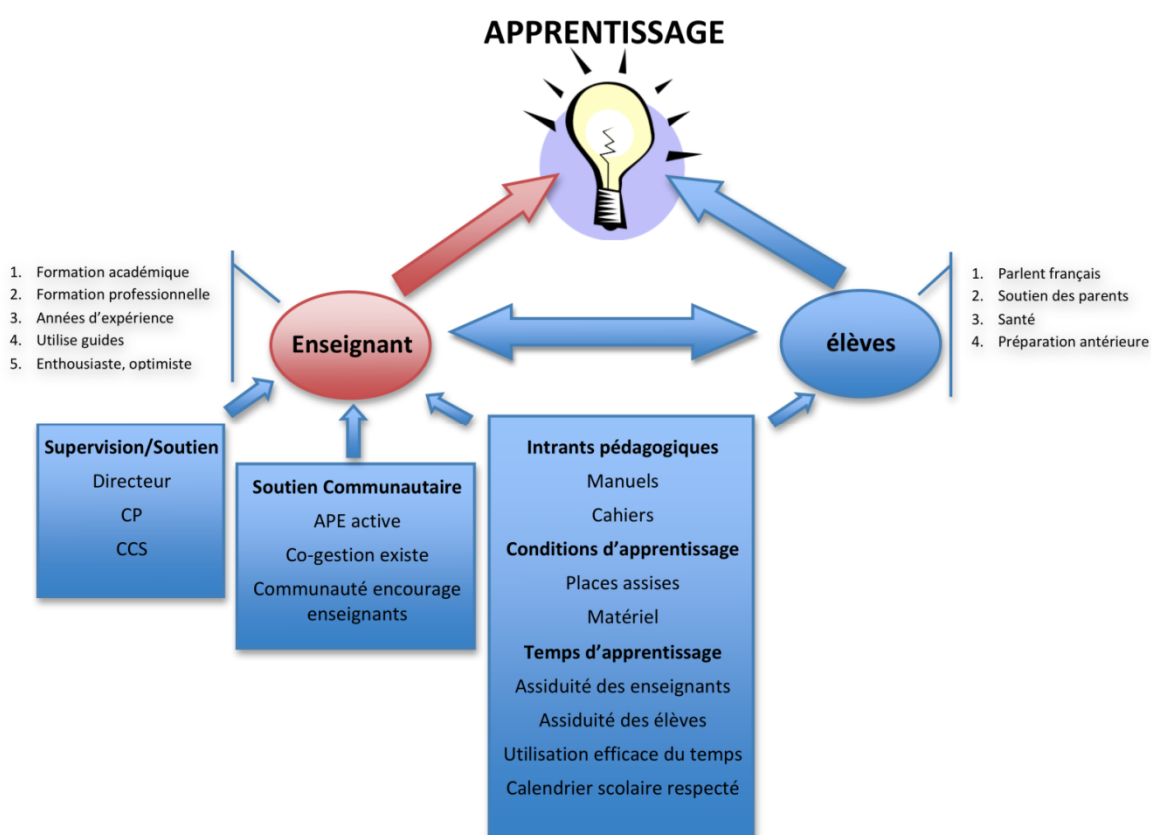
APPRENTISSAGE

1. Formation académique
2. Formation professionnelle
3. Années d’expérience
4. Utilise guides
5. Enthousiaste, optimiste

Enseignant

élèves

1. Parlent français
2. Soutien des parents
3. Santé
4. Préparation antérieure

Supervision/Soutien
Directeur
CP
CCS

Soutien Communautaire
APE active
Co-gestion existe
Communauté encourage enseignants

Intrants pédagogiques
Manuels
Cahiers
Conditions d’apprentissage
Places assises
Matériel
Temps d’apprentissage
Assiduité des enseignants
Assiduité des élèves
Utilisation efficace du temps
Calendrier scolaire respecté